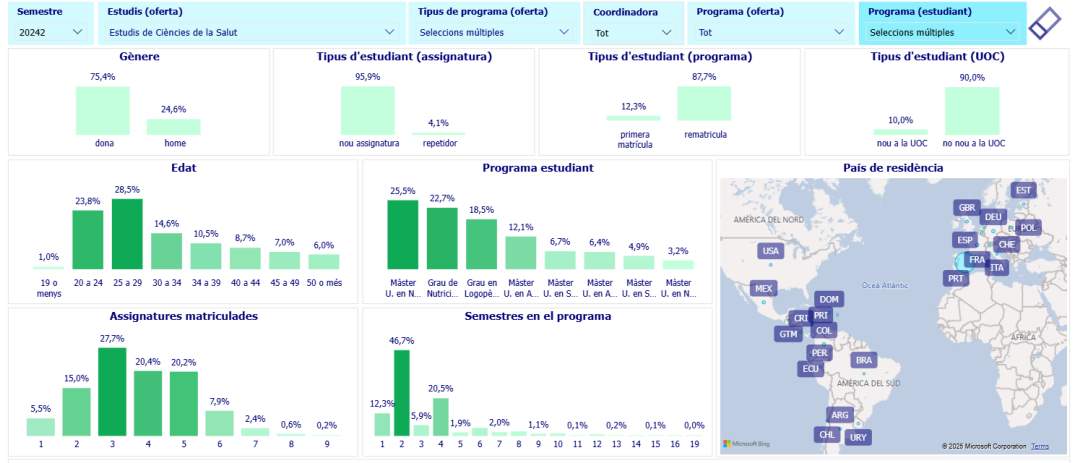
Semestre 20242
Estudis (oferta) Estudis de Ciències de la Salut
Tipus de programa (oferta) Seleccions múltiples
Coordinadora Tot
Programa (oferta) Tot
Programa (estudiant) Seleccions múltiples

Gènere
75,4% dona
24,6% home

Tipus d'estudiant (assignatura)
95,9% nou assignatura
4,1% repetidor

Tipus d'estudiant (programa)
12,3% primera matrícula
87,7% rematrícula

Tipus d'estudiant (UOC)
10,0% nou a la UOC
90,0% no nou a la UOC

Edat
| 19 o menys | 20 a 24 | 25 a 29 | 30 a 34 | 34 a 39 | 40 a 44 | 45 a 49 | 50 o més |
|---|---|---|---|---|---|---|---|
| 1,0% | 23,8% | 28,5% | 14,6% | 10,5% | 8,7% | 7,0% | 6,0% |

Programa estudiant
| Màster U. en N... | Grau de Nutrici... | Grau en Logopè... | Màster U. en A... | Màster U. en S... | Màster U. en A... | Màster U. en S... | Màster U. en N... |
|---|---|---|---|---|---|---|---|
| 25,5% | 22,7% | 18,5% | 12,1% | 6,7% | 6,4% | 4,9% | 3,2% |

País de residència
AMÈRICA DEL NORD
Oceà Atlàntic
AMÈRICA DEL SUD
ÀFRICA
EST GBR DEU POL ESP CHE FRA ITA PRT USA MEX DOM PRI CRI GTM COL PER ECU BRA ARG CHL URY
Microsoft Bing
© 2025 Microsoft Corporation Terms

Assignatures matriculades
| 1 | 2 | 3 | 4 | 5 | 6 | 7 | 8 | 9 |
|---|---|---|---|---|---|---|---|---|
| 5,5% | 15,0% | 27,7% | 20,4% | 20,2% | 7,9% | 2,4% | 0,6% | 0,2% |

Semestres en el programa
| 1 | 2 | 3 | 4 | 5 | 6 | 7 | 8 | 9 | 10 | 11 | 12 | 13 | 14 | 15 | 16 | 19 |
|---|---|---|---|---|---|---|---|---|---|---|---|---|---|---|---|---|
| 12,3% | 46,7% | 5,9% | 20,5% | 1,9% | | 2,0% | | 1,1% | | 0,1% | | 0,2% | | 0,1% | | 0,0% |